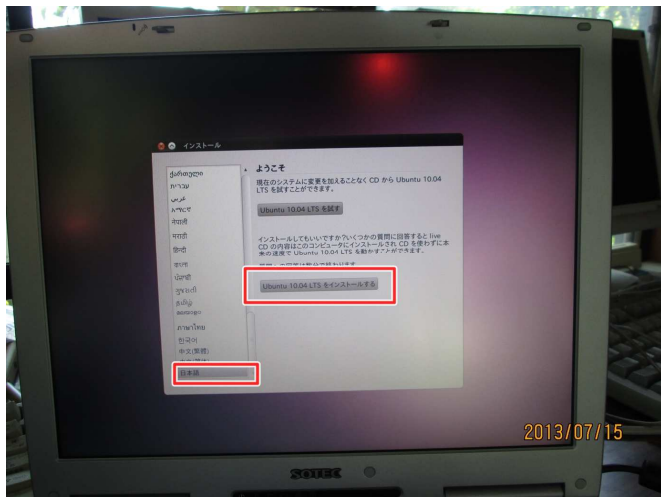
インストール

ქართული
עברית
عربي
አማርኛ
नेपाली
मराठी
हिन्दी
বাংলা
ਪੰਜਾਬੀ
ગુજરાતી
தமிழ்
ಕನ್ನಡ
ภาษาไทย
한국어
中文(繁體)
日本語

ようこそ

現在のシステムに変更を加えることなく CD から Ubuntu 10.04 LTS を試すことができます。

Ubuntu 10.04 LTS を試す

インストールしてもいいですか？いくつかの質問に回答すると live CD の内容はこのコンピュータにインストールされ CD を使わずに本来の速度で Ubuntu 10.04 LTS を動かすことができます。

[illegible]

Ubuntu 10.04 LTS をインストールする

SOTEC

2013/07/15